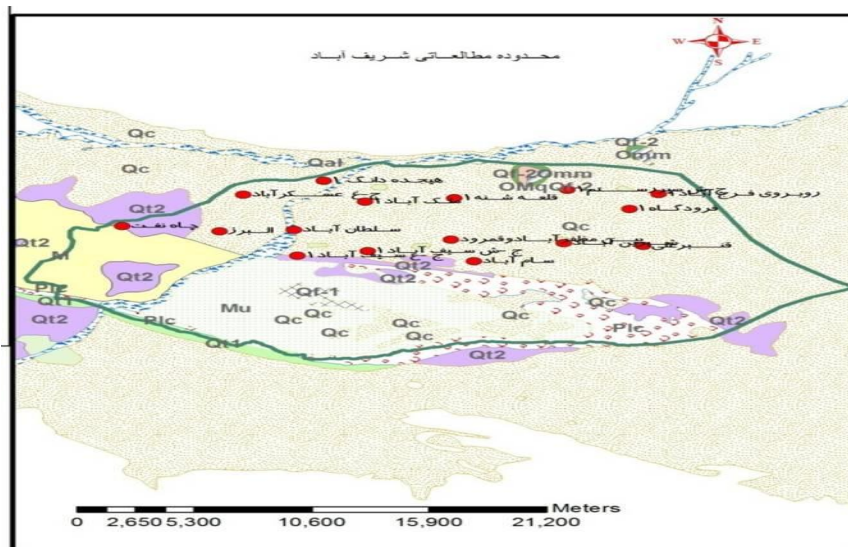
محدوده مطالعاتی شریف آباد

N
W E
S

Qc
Qc
Qal
Qt-2
Qmm
Qf-20mm
OMqQc
هیجده دانگ ۱
ج ع عسکرآباد
قلعه شنه ۱
لک آباد ۱
روبروی فرح آباد
فرودگاه ۱
Qt2
چاه نفت
البرز
سلطان آباد
Qc
Qt2
M
ج ع سنگ آباد ۱
ج ش سنگ آباد ۱
آباد وشمرود
سام آباد
قبرستان
Qt2
Qt2
Plc
Qt1
Qf-1
Mu
Qc
Qc
Qc
Qc
Qc
Qc
Plc
Qt2
Qt2
Plc
Qt1
Qt2

Meters
0 2,650 5,300 10,600 15,900 21,200